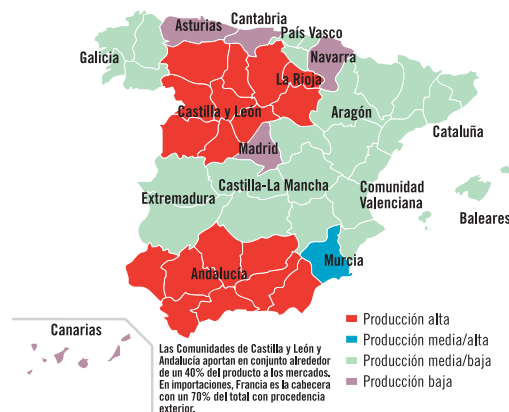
Asturias
Cantabria
País Vasco
Galicia
Navarra
La Rioja
Castilla y León
Aragón
Cataluña
Madrid
Extremadura
Castilla-La Mancha
Comunidad Valenciana
Baleares
Murcia
Andalucía
Canarias

Las Comunidades de Castilla y León y Andalucía aportan en conjunto alrededor de un 40% del producto a los mercados. En importaciones, Francia es la cabecera con un 70% del total con procedencia exterior.

Producción alta
Producción media/alta
Producción media/baja
Producción baja